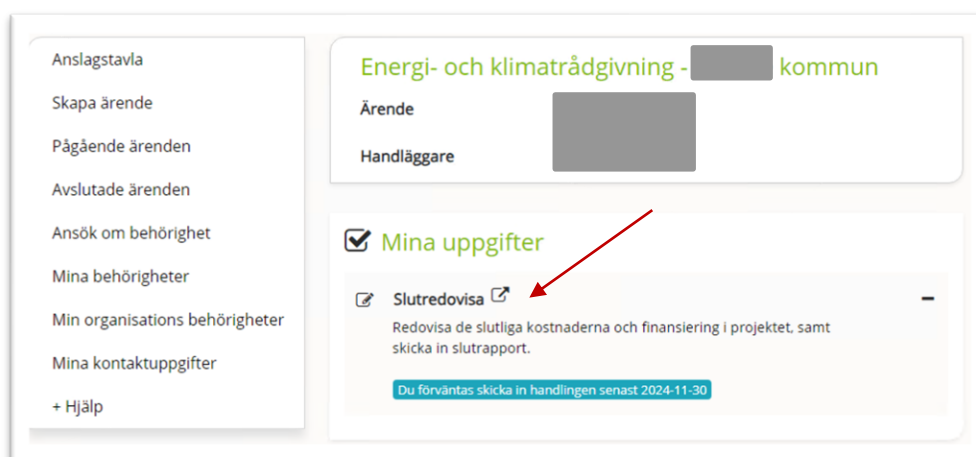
Anslagstavla
Skapa ärende
Pågående ärenden
Avslutade ärenden
Ansök om behörighet
Mina behörigheter
Min organisations behörigheter
Mina kontaktuppgifter
+ Hjälp

Energi- och klimatrådgivning - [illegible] kommun

Ärende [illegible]

Handläggare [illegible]

Mina uppgifter

Slutredovisa

Redovisa de slutliga kostnaderna och finansiering i projektet, samt skicka in slutrapport.

Du förväntas skicka in handlingen senast 2024-11-30